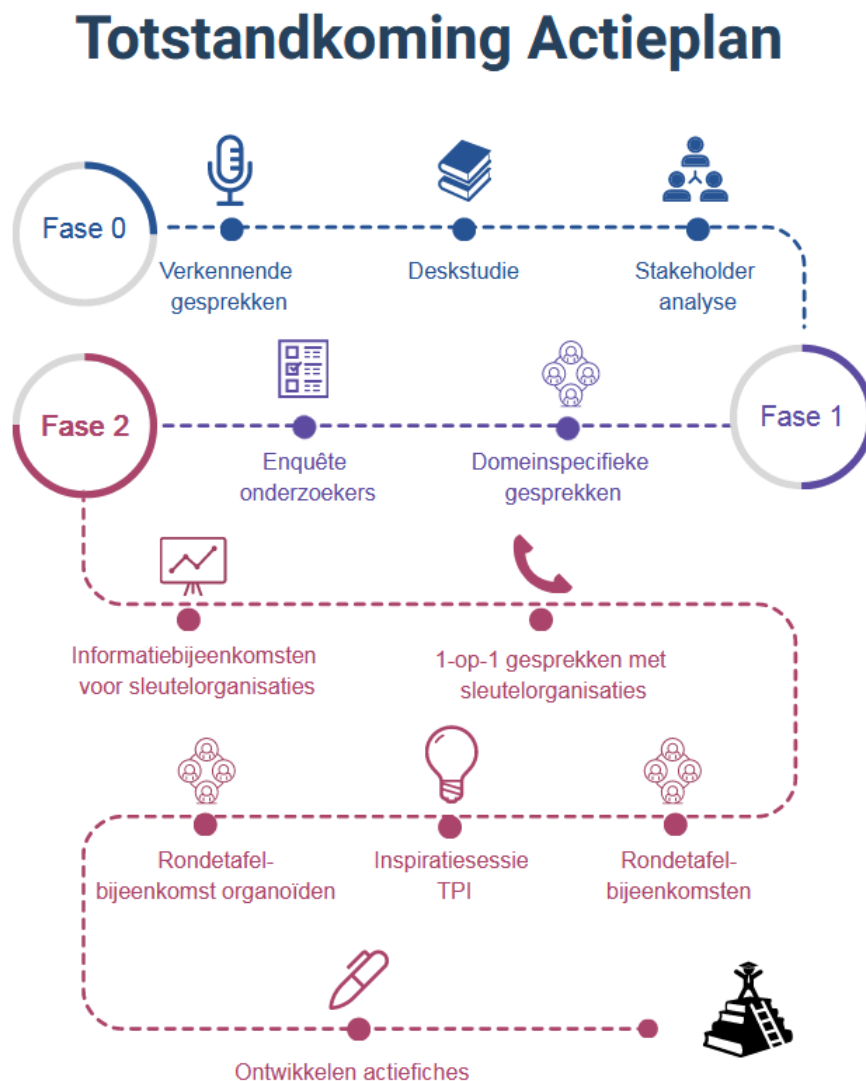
Totstandkoming Actieplan

Fase 0

Verkennende gesprekken

Deskstudie

Stakeholder analyse

Fase 1

Fase 2

Enquête onderzoekers

Domeinspecifieke gesprekken

Informatiebijeenkomsten voor sleutelorganisaties

1-op-1 gesprekken met sleutelorganisaties

Rondetafel-bijeenkomst organoïden

Inspiratiesessie TPI

Rondetafel-bijeenkomsten

Ontwikkelen actiefiches